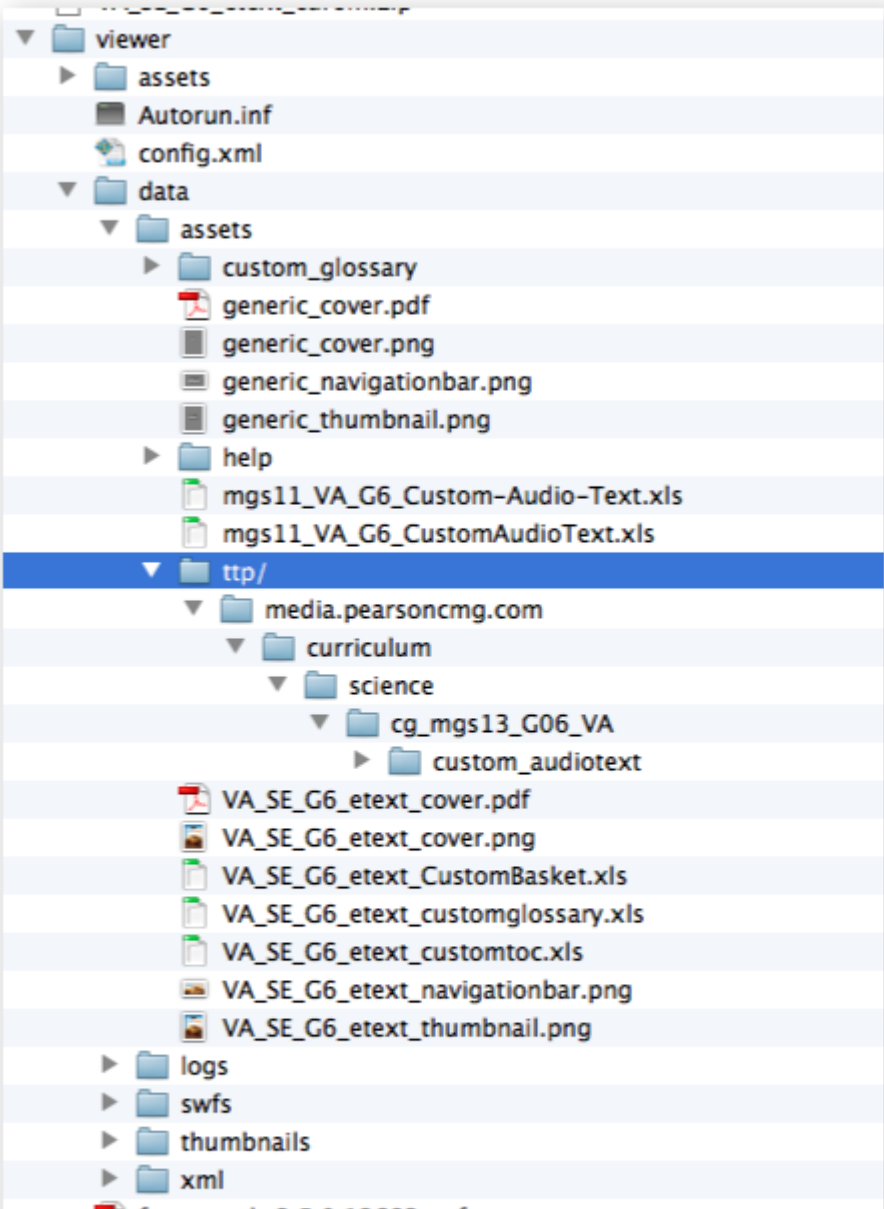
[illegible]
viewer
assets
Autorun.inf
config.xml
data
assets
custom_glossary
generic_cover.pdf
generic_cover.png
generic_navigationbar.png
generic_thumbnail.png
help
mgs11_VA_G6_Custom-Audio-Text.xls
mgs11_VA_G6_CustomAudioText.xls
ttp/
media.pearsoncmg.com
curriculum
science
cg_mgs13_G06_VA
custom_audiotext
VA_SE_G6_etext_cover.pdf
VA_SE_G6_etext_cover.png
VA_SE_G6_etext_CustomBasket.xls
VA_SE_G6_etext_customglossary.xls
VA_SE_G6_etext_customtoc.xls
VA_SE_G6_etext_navigationbar.png
VA_SE_G6_etext_thumbnail.png
logs
swfs
thumbnails
xml
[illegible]